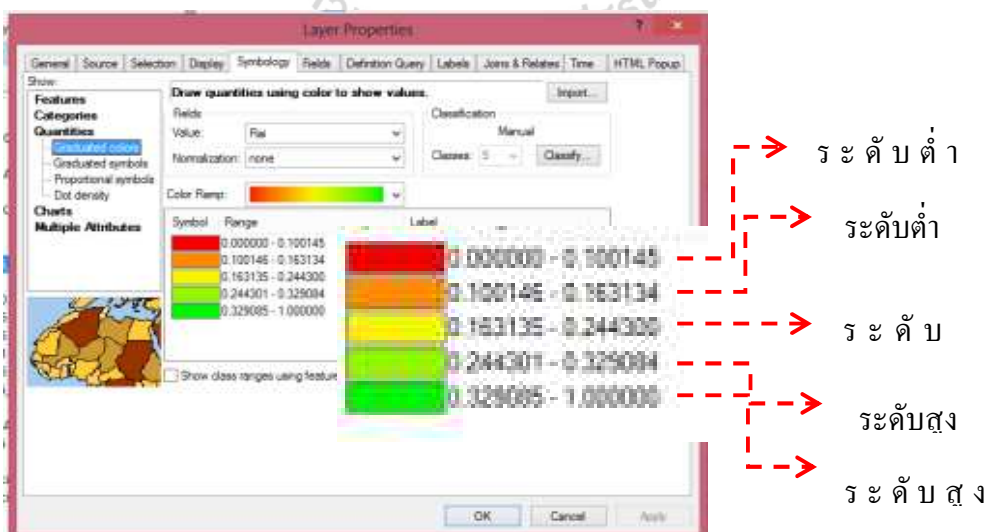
Layer Properties

General | Source | Selection | Display | Symbology | Fields | Definition Query | Labels | Joins & Relates | Time | HTML Popup

Show:
Features
Categories
Quantities
Graduated colors
Graduated symbols
Proportional symbols
Dot density
Charts
Multiple Attributes

Draw quantities using color to show values.
Import...

Fields
Value: Rai
Normalization: none

Classification
Manual
Classes: 5
Classify...

Color Ramp:

Symbol | Range | Label
0.000000 - 0.100145
0.100146 - 0.163134
0.163135 - 0.244300
0.244301 - 0.329084
0.329085 - 1.000000

Show class ranges using feature

0.000000 - 0.100145
0.100146 - 0.163134
0.163135 - 0.244300
0.244301 - 0.329084
0.329085 - 1.000000

ระดับต่ำ
ระดับต่ำ
ระดับ
ระดับสูง
ระดับสูง

OK
Cancel
Apply